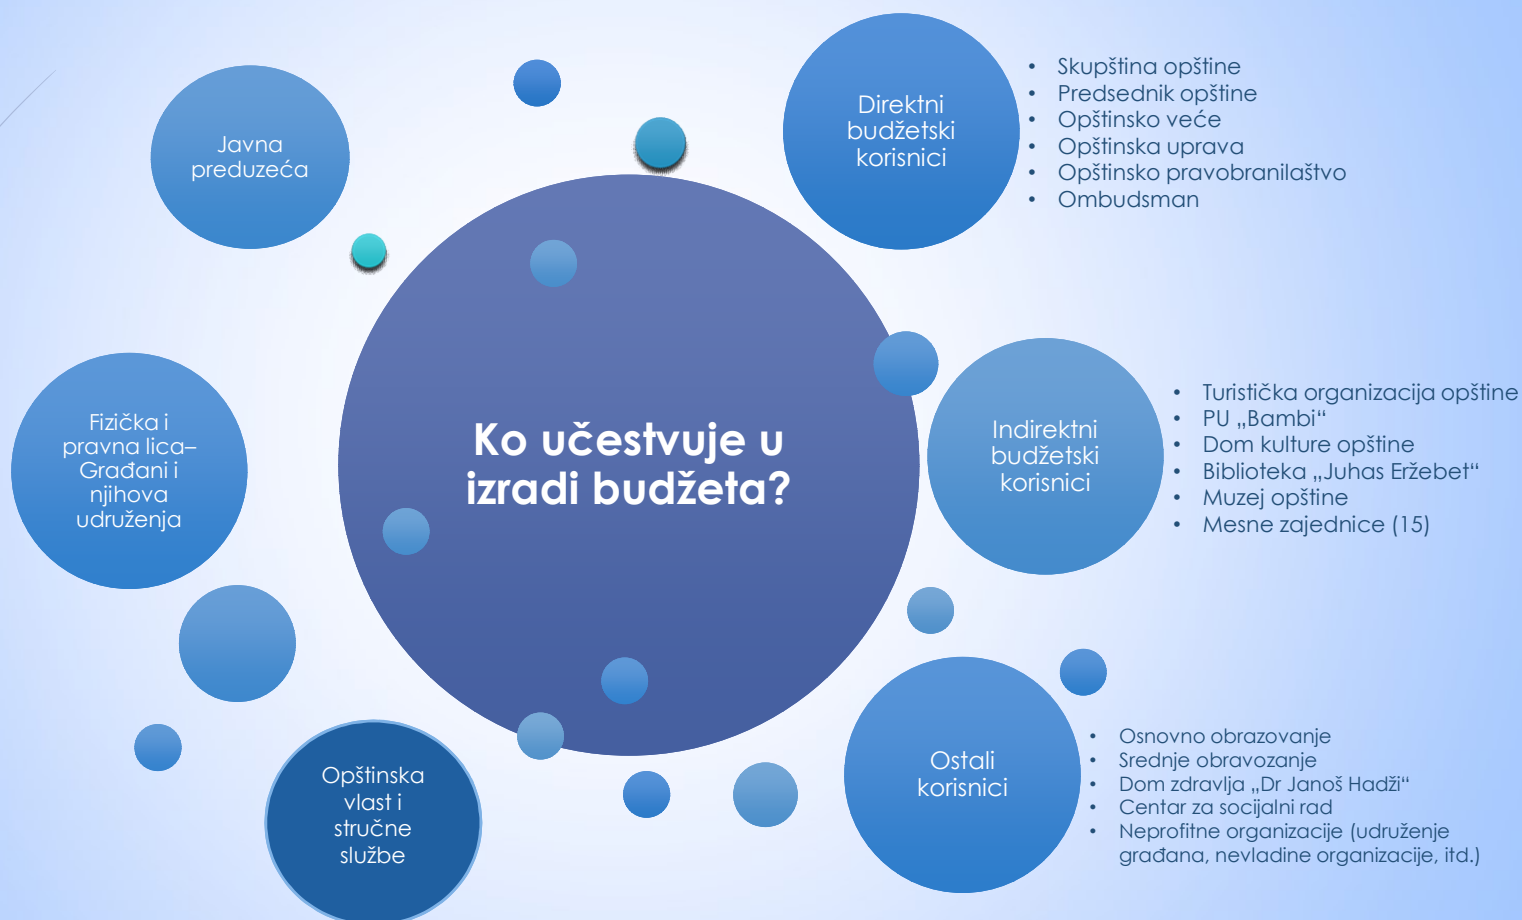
Javna preduzeća

Direktni budžetski korisnici

- Skupština opštine
- Predsednik opštine
- Opštinsko veće
- Opštinska uprava
- Opštinsko pravobranilaštvo
- Ombudsman

Ko učestvuje u izradi budžeta?

Fizička i pravna lica– Građani i njihova udruženja

Indirektni budžetski korisnici

- Turistička organizacija opštine
- PU „Bambi“
- Dom kulture opštine
- Biblioteka „Juhas Eržebet“
- Muzej opštine
- Mesne zajednice (15)

Opštinska vlast i stručne službe

Ostali korisnici

- Osnovno obrazovanje
- Srednje obravozanje
- Dom zdravlja „Dr Janoš Hadži“
- Centar za socijalni rad
- Neprofitne organizacije (udruženje građana, nevladine organizacije, itd.)